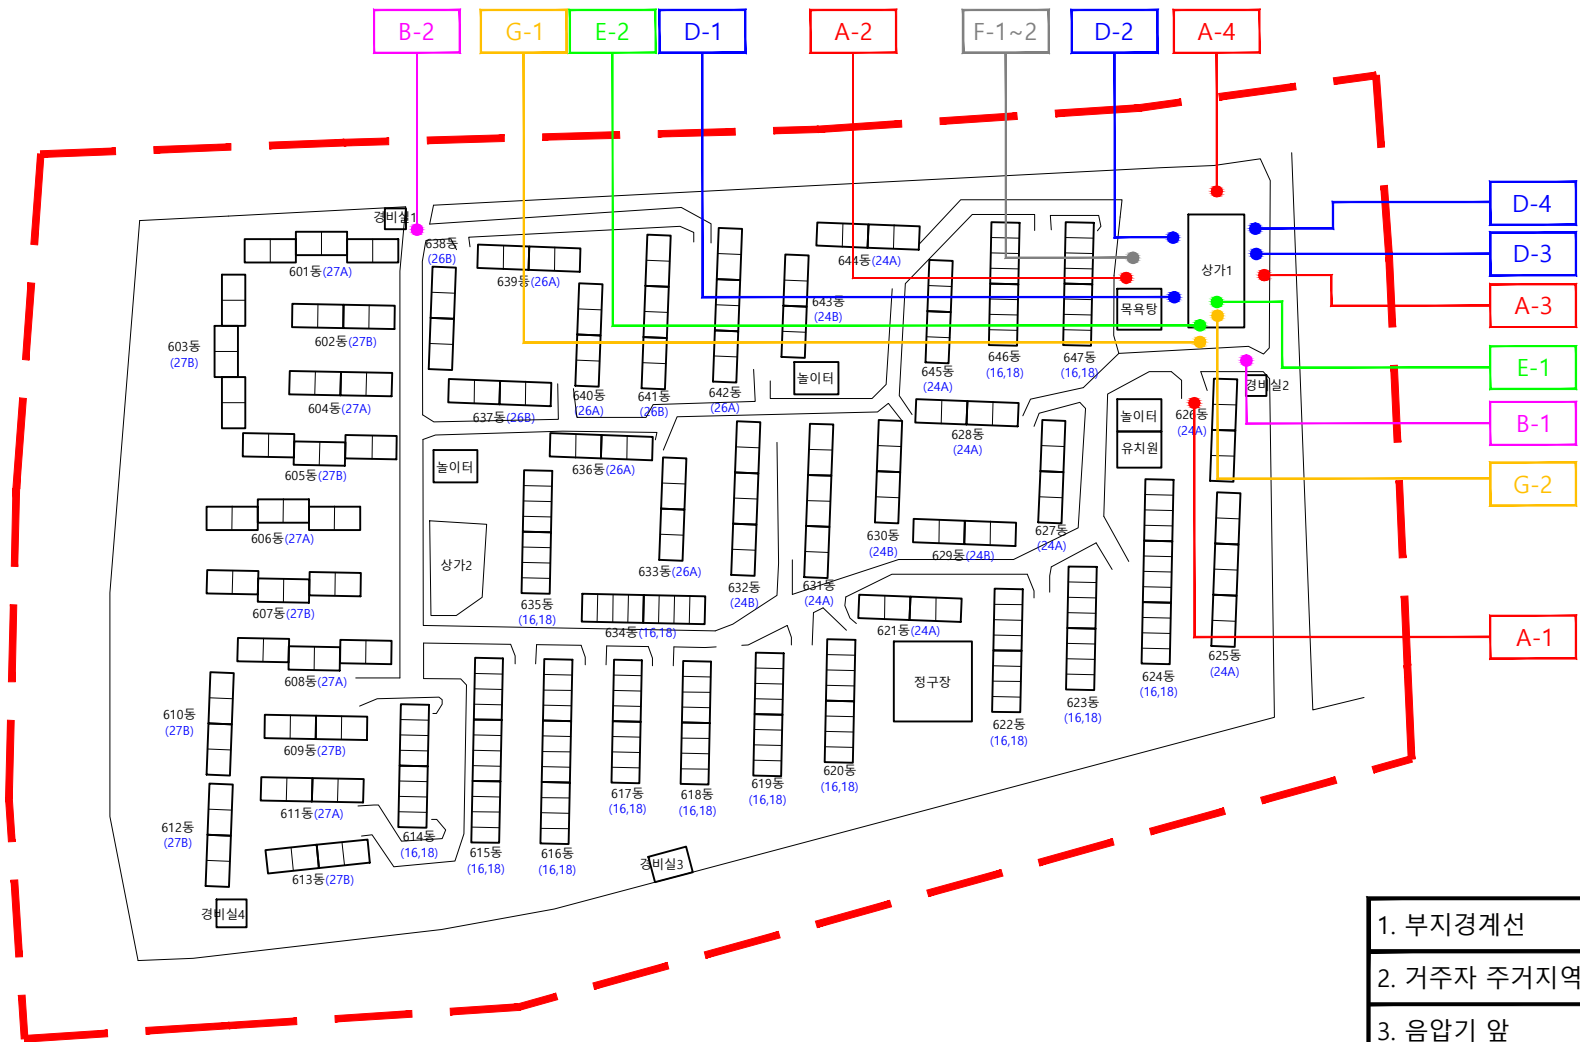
B-2
G-1
E-2
D-1
A-2
F-1~2
D-2
A-4

D-4
D-3
A-3
E-1
B-1
G-2
A-1

경비실1
601동(27A)
638동 (26B)
639동(26A)
644동(24A)
상가1
603동 (27B)
602동(27B)
643동 (24B)
목욕탕
604동(27A)
640동 (26A)
641동 (26B)
642동 (26A)
놀이터
645동 (24A)
646동 (16,18)
647동 (16,18)
637동(26B)
경비실2
605동(27B)
636동(26A)
628동 (24A)
놀이터
626동 (24A)
놀이터
유치원
606동(27A)
630동 (24B)
627동 (24A)
상가2
633동(26A)
629동(24B)
607동(27B)
635동 (16,18)
632동 (24B)
631동 (24A)
634동(16,18)
621동(24A)
625동 (24A)
608동(27A)
정구장
624동 (16,18)
610동 (27B)
623동 (16,18)
609동(27B)
622동 (16,18)
619동 (16,18)
620동 (16,18)
611동(27A)
617동 (16,18)
618동 (16,18)
612동 (27B)
614동 (16,18)
615동 (16,18)
616동 (16,18)
경비실3
613동(27B)
경비실4

1. 부지경계선
2. 거주자 주거지역
3. 음압기 앞